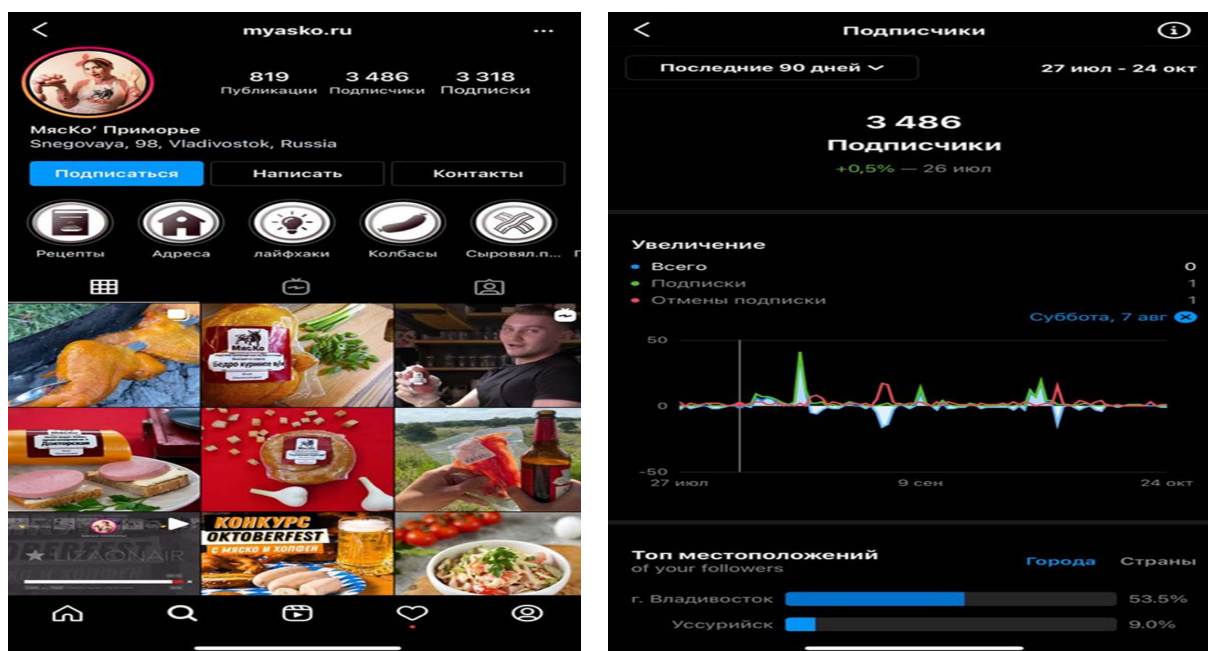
myasko.ru

819 Публикации
3 486 Подписчики
3 318 Подписки

МясКо' Приморье
Snegovaya, 98, Vladivostok, Russia

Подписаться
Написать
Контакты

Рецепты
Адреса
лайфхаки
Колбасы
Сыровял.п...

МясКо
Бедро куриное
МясКо
КОНКУРС OKTOBERFEST С МЯСКО И ХОПФЕН

Подписчики

Последние 90 дней
27 июл - 24 окт

3 486
Подписчики
+0,5% — 26 июл

Увеличение
Всего 0
Подписки 1
Отмены подписки 1
Суббота, 7 авг

50
0
-50
27 июл
9 сен
24 окт

Топ местоположений
of your followers
Города
Страны
г. Владивосток 53.5%
Уссурийск 9.0%